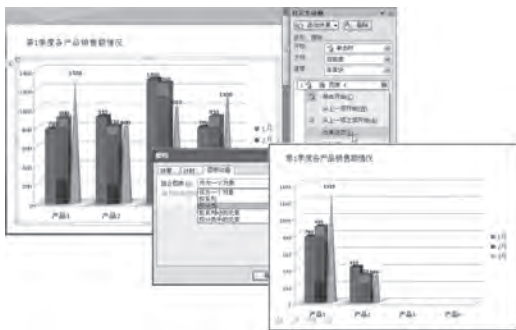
第1季度各产品销售额情况

1400
1200
1000
800
600
400
200
0

1300
1400

产品1
产品2

1月
2月

自定义动画
添加效果
删除
开始
方向
速度
单击时
从上一项开始
从上一项之后开始
效果选项

计时
正文文本动画
作为一个对象
按系列
按类别
按系列中的元素
按分类中的元素

第1季度各产品销售额情况

1600
1400
1200
1000
800
600
400
200
0

1500

1月
2月
3月

产品1
产品2
产品3
产品4